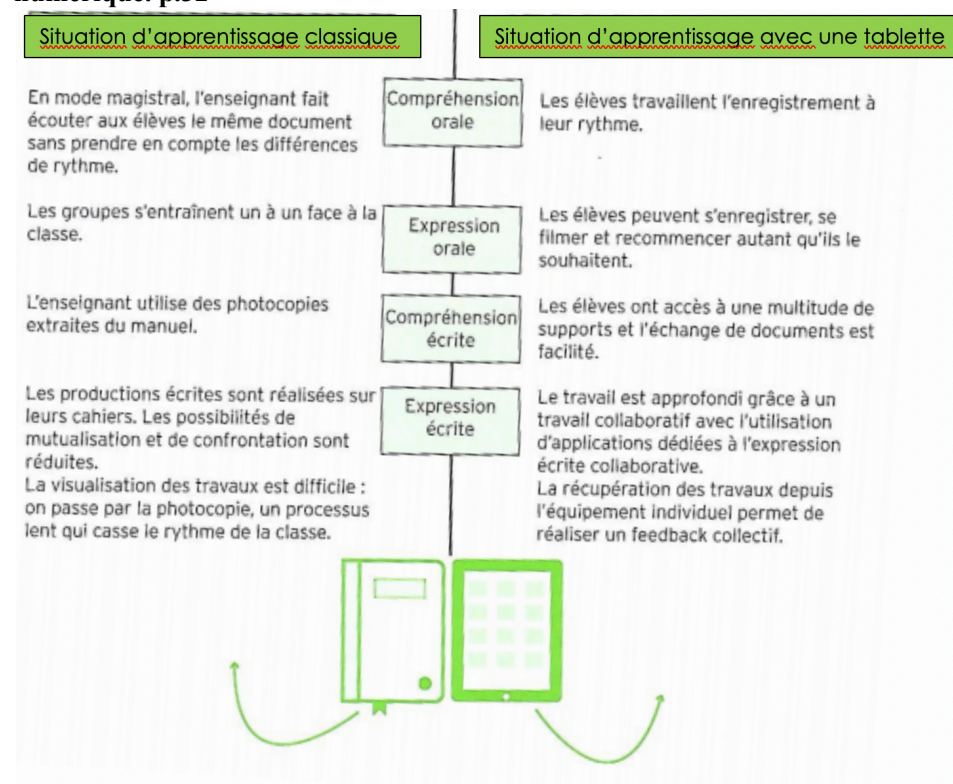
numérique. p.32

| Situation d'apprentissage classique | | Situation d'apprentissage avec une tablette |
|---|---|---|
| En mode magistral, l'enseignant fait écouter aux élèves le même document sans prendre en compte les différences de rythme. | Compréhension orale | Les élèves travaillent l'enregistrement à leur rythme. |
| Les groupes s'entraînent un à un face à la classe. | Expression orale | Les élèves peuvent s'enregistrer, se filmer et recommencer autant qu'ils le souhaitent. |
| L'enseignant utilise des photocopies extraites du manuel. | Compréhension écrite | Les élèves ont accès à une multitude de supports et l'échange de documents est facilité. |
| Les productions écrites sont réalisées sur leurs cahiers. Les possibilités de mutualisation et de confrontation sont réduites. La visualisation des travaux est difficile : on passe par la photocopie, un processus lent qui casse le rythme de la classe. | Expression écrite | Le travail est approfondi grâce à un travail collaboratif avec l'utilisation d'applications dédiées à l'expression écrite collaborative. La récupération des travaux depuis l'équipement individuel permet de réaliser un feedback collectif. |